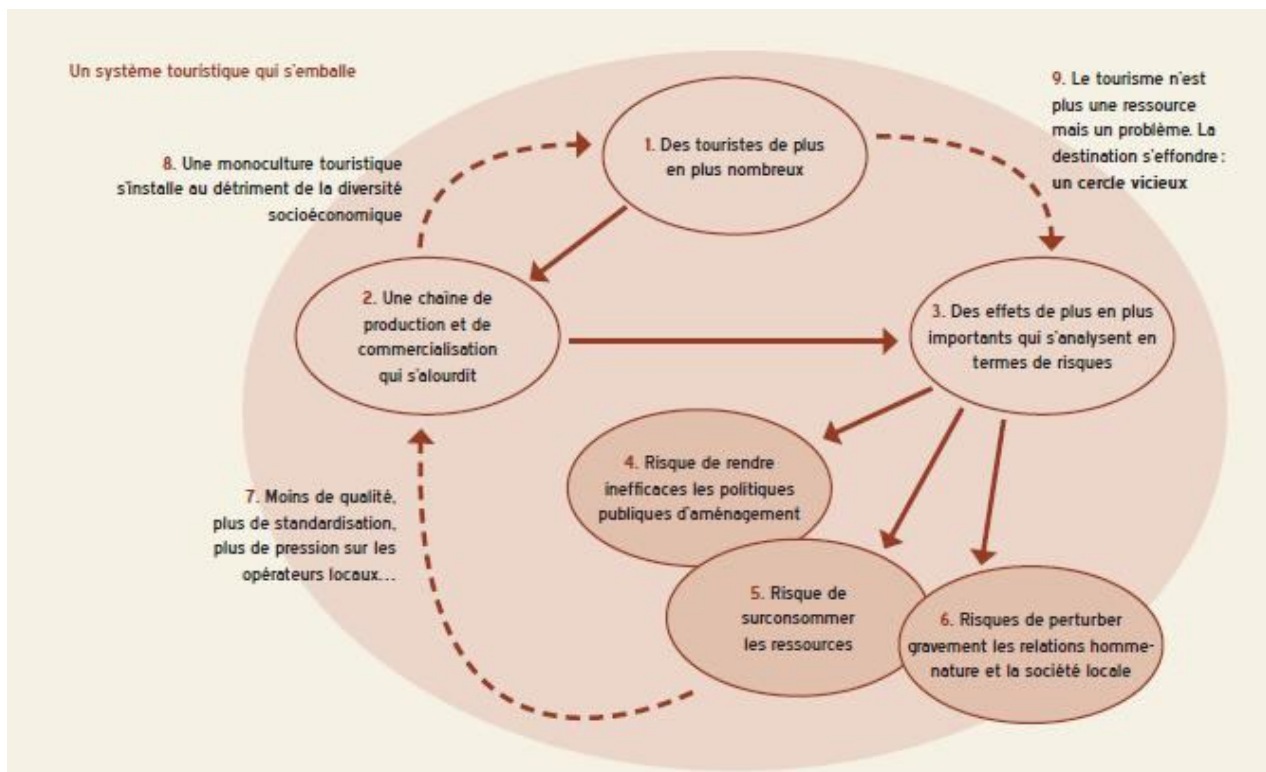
Un système touristique qui s'emballe

8. Une monoculture touristique s'installe au détriment de la diversité socioéconomique

1. Des touristes de plus en plus nombreux

9. Le tourisme n'est plus une ressource mais un problème. La destination s'effondre : un cercle vicieux

2. Une chaîne de production et de commercialisation qui s'alourdit

3. Des effets de plus en plus importants qui s'analysent en termes de risques

4. Risque de rendre inefficaces les politiques publiques d'aménagement

7. Moins de qualité, plus de standardisation, plus de pression sur les opérateurs locaux...

5. Risque de surconsommer les ressources

6. Risques de perturber gravement les relations homme-nature et la société locale